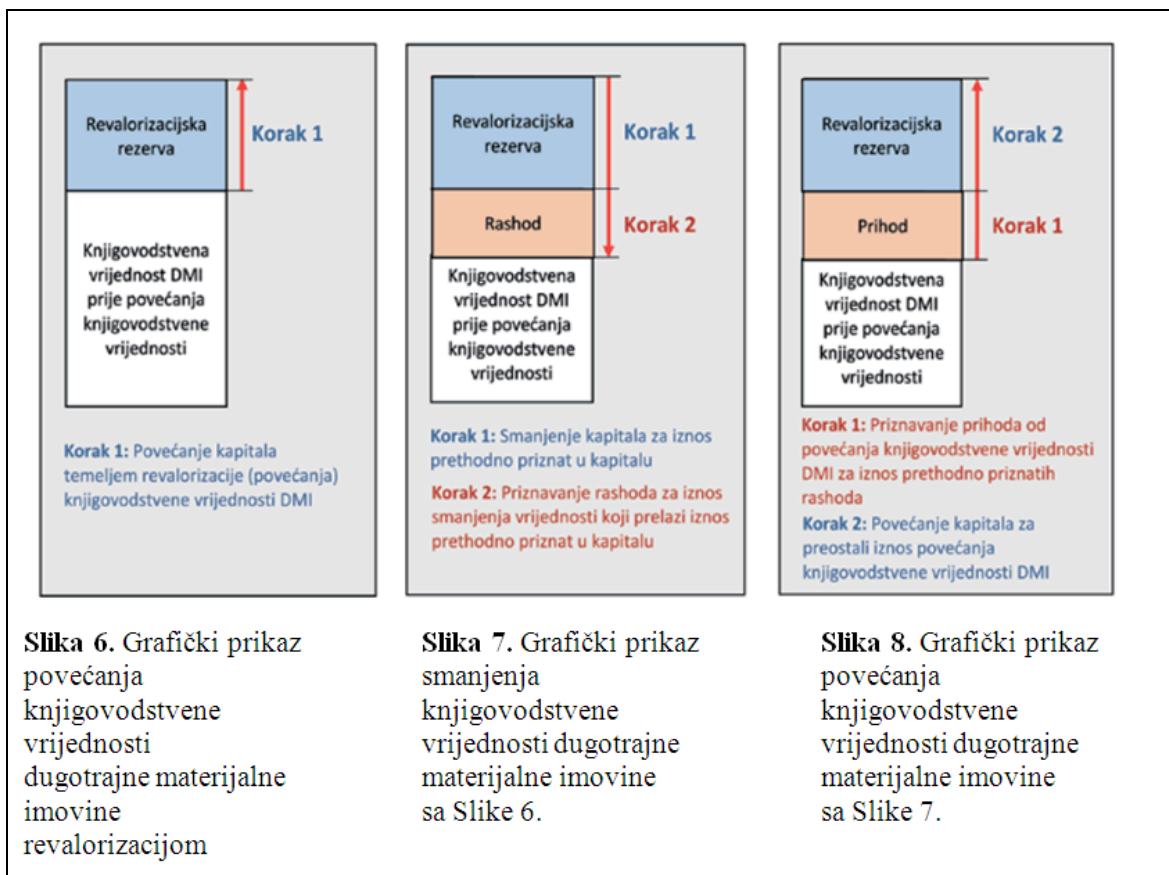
Revalorizacijska rezerva

Korak 1

Knjigovodstvena vrijednost DMI prije povećanja knjigovodstvene vrijednosti

Korak 1: Povećanje kapitala temeljem revalorizacije (povećanja) knjigovodstvene vrijednosti DMI

Revalorizacijska rezerva

Korak 1

Rashod

Korak 2

Knjigovodstvena vrijednost DMI prije povećanja knjigovodstvene vrijednosti

Korak 1: Smanjenje kapitala za iznos prethodno priznat u kapitalu

Korak 2: Priznavanje rashoda za iznos smanjenja vrijednosti koji prelazi iznos prethodno priznat u kapitalu

Revalorizacijska rezerva

Korak 2

Prihod

Korak 1

Knjigovodstvena vrijednost DMI prije povećanja knjigovodstvene vrijednosti

Korak 1: Priznavanje prihoda od povećanja knjigovodstvene vrijednosti DMI za iznos prethodno priznatih rashoda

Korak 2: Povećanje kapitala za preostali iznos povećanja knjigovodstvene vrijednosti DMI

Slika 6. Grafički prikaz povećanja knjigovodstvene vrijednosti dugotrajne materijalne imovine revalorizacijom

Slika 7. Grafički prikaz smanjenja knjigovodstvene vrijednosti dugotrajne materijalne imovine sa Slike 6.

Slika 8. Grafički prikaz povećanja knjigovodstvene vrijednosti dugotrajne materijalne imovine sa Slike 7.